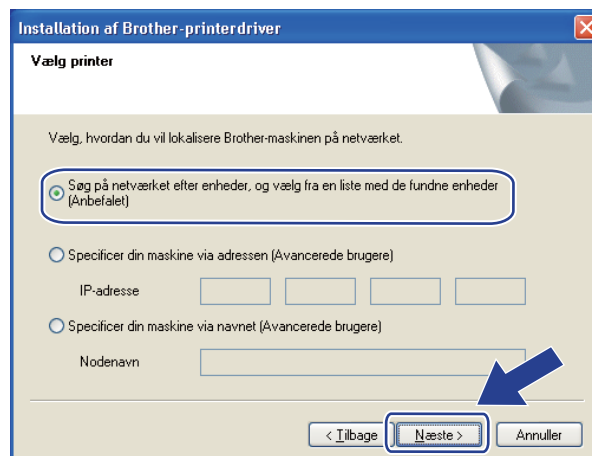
Installation af Brother-printerdriver

Vælg printer

Vælg, hvordan du vil lokalisere Brother-maskinen på netværket.

Søg på netværket efter enheder, og vælg fra en liste med de fundne enheder (Anbefalet)

Specificer din maskine via adressen (Avancerede brugere)

IP-adresse

Specificer din maskine via navnet (Avancerede brugere)

Nodenavn

< Tilbage

Næste >

Annuller